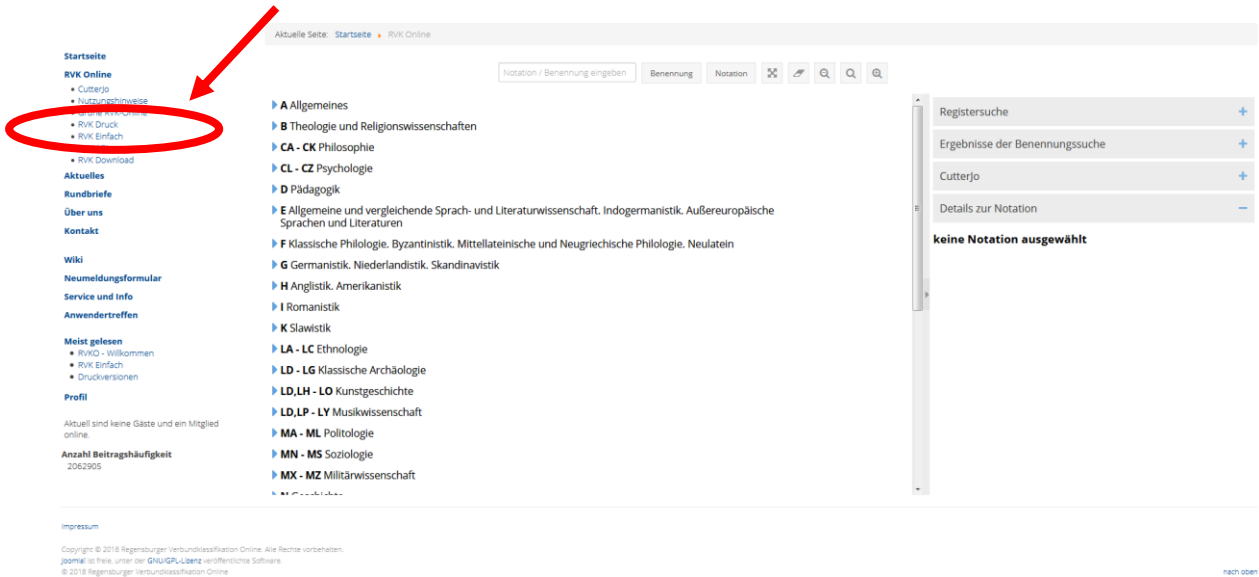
Startseite
RVK Online
• CutterJo
• Nutzungshinweise
• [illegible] RVK-Online
• RVK Druck
• RVK Einfach
• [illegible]
• RVK Download
Aktuelles
Rundbriefe
Über uns
Kontakt

Wiki
Neumeldungsformular
Service und Info
Anwendertreffen

Meist gelesen
• RVKO - Willkommen
• RVK Einfach
• Druckversionen

Profil

Aktuell sind keine Gäste und ein Mitglied online.

Anzahl Beitragshäufigkeit
2062905

Aktuelle Seite: Startseite ▸ RVK Online

Notation / Benennung eingeben | Benennung | Notation

A Allgemeines
B Theologie und Religionswissenschaften
CA - CK Philosophie
CL - CZ Psychologie
D Pädagogik
E Allgemeine und vergleichende Sprach- und Literaturwissenschaft. Indogermanistik. Außereuropäische Sprachen und Literaturen
F Klassische Philologie. Byzantinistik. Mittellateinische und Neugriechische Philologie. Neulatein
G Germanistik. Niederlandistik. Skandinavistik
H Anglistik. Amerikanistik
I Romanistik
K Slawistik
LA - LC Ethnologie
LD - LG Klassische Archäologie
LD,LH - LO Kunstgeschichte
LD,LP - LY Musikwissenschaft
MA - ML Politologie
MN - MS Soziologie
MX - MZ Militärwissenschaft
N Geschichte

Registersuche +
Ergebnisse der Benennungssuche +
CutterJo +
Details zur Notation −

keine Notation ausgewählt

Impressum

Copyright © 2018 Regensburger Verbundklassifikation Online. Alle Rechte vorbehalten.
Joomla! ist freie, unter der GNU/GPL-Lizenz veröffentlichte Software.
© 2018 Regensburger Verbundklassifikation Online

nach oben